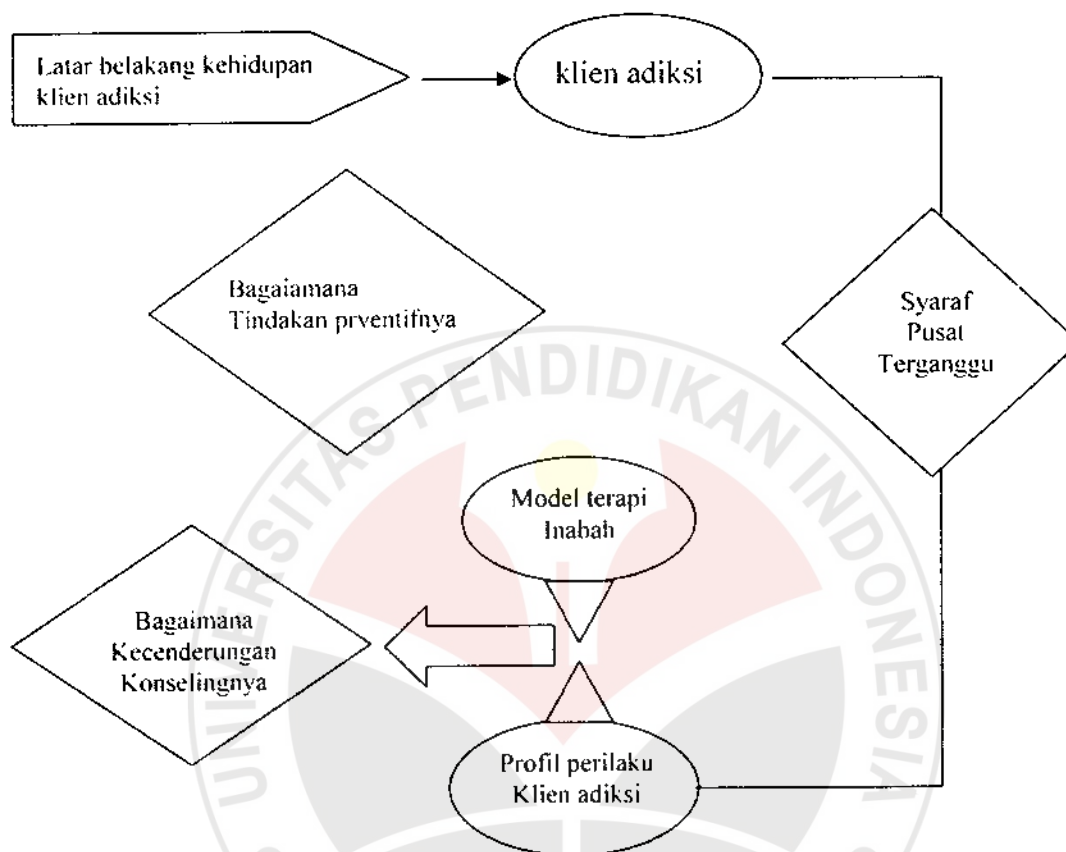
Latar belakang kehidupan klien adiksi

klien adiksi

Bagaiamana Tindakan prventifnya

Syaraf Pusat Terganggu

UNIVERSITAS PENDIDIKAN INDONESIA

Model terapi Inabah

Bagaimana Kecenderungan Konselingnya

Profil perilaku Klien adiksi